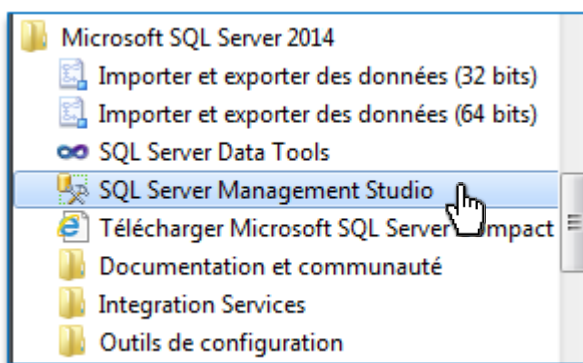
Microsoft SQL Server 2014
Importer et exporter des données (32 bits)
Importer et exporter des données (64 bits)
SQL Server Data Tools
SQL Server Management Studio
Télécharger Microsoft SQL Server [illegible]mpact
Documentation et communauté
Integration Services
Outils de configuration